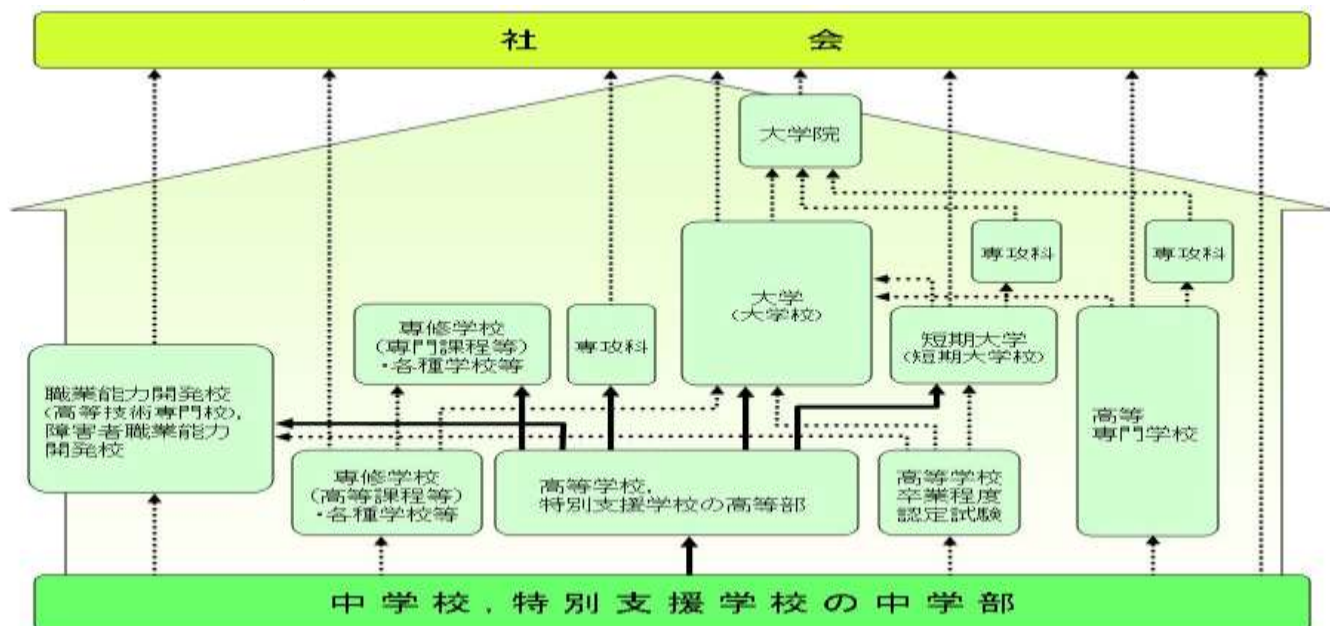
社　会

大学院

専攻科

専攻科

大学
（大学校）

専修学校
（専門課程等）
・各種学校等

専攻科

短期大学
（短期大学校）

職業能力開発校
（高等技術専門校）,
障害者職業能力開発校

高等
専門学校

専修学校
（高等課程等）
・各種学校等

高等学校,
特別支援学校の高等部

高等学校
卒業程度
認定試験

中学校，特別支援学校の中学部